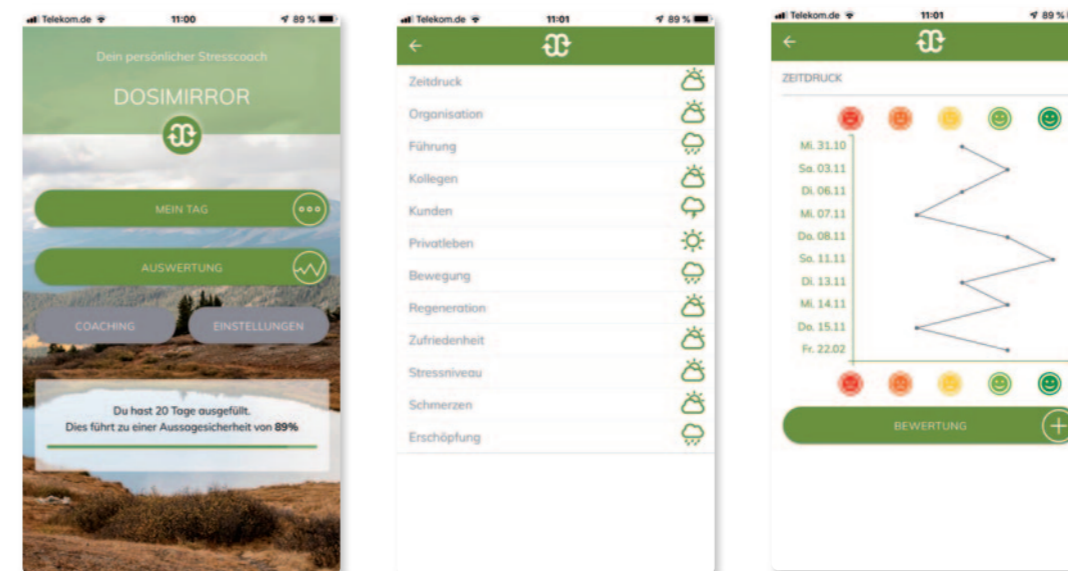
Telekom.de 11:00 89 %

Dein persönlicher Stresscoach

DOSIMIRROR

MEIN TAG

AUSWERTUNG

COACHING

EINSTELLUNGEN

Du hast 20 Tage ausgefüllt.
Dies führt zu einer Aussagesicherheit von 89%

Telekom.de 11:01 89 %

Zeitdruck
Organisation
Führung
Kollegen
Kunden
Privatleben
Bewegung
Regeneration
Zufriedenheit
Stressniveau
Schmerzen
Erschöpfung

Telekom.de 11:01 89 %

ZEITDRUCK

Mi. 31.10
Sa. 03.11
Di. 06.11
Mi. 07.11
Do. 08.11
Sa. 11.11
Di. 13.11
Mi. 14.11
Do. 15.11
Fr. 22.02

BEWERTUNG